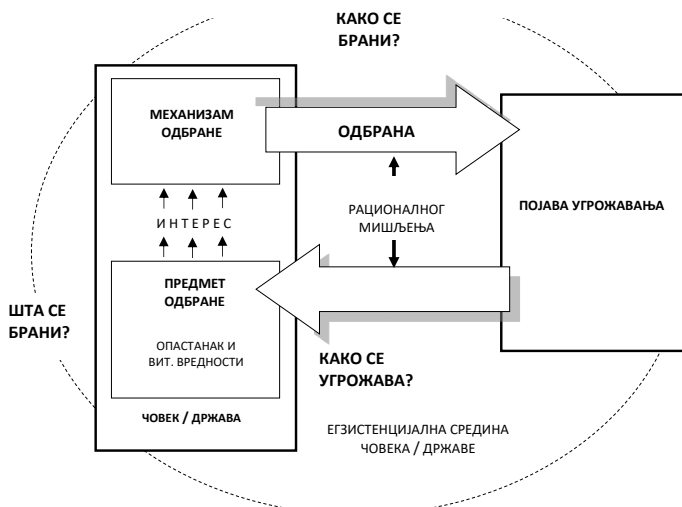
КАКО СЕ БРАНИ?

МЕХАНИЗАМ ОДБРАНЕ

ОДБРАНА

ПОЈАВА УГРОЖАВАЊА

ИНТЕРЕС

РАЦИОНАЛНОГ МИШЉЕЊА

ПРЕДМЕТ ОДБРАНЕ

ОПАСТАНАК И ВИТ. ВРЕДНОСТИ

ШТА СЕ БРАНИ?

КАКО СЕ УГРОЖАВА?

ЧОВЕК / ДРЖАВА

ЕГЗИСТЕНЦИЈАЛНА СРЕДИНА ЧОВЕКА / ДРЖАВЕ